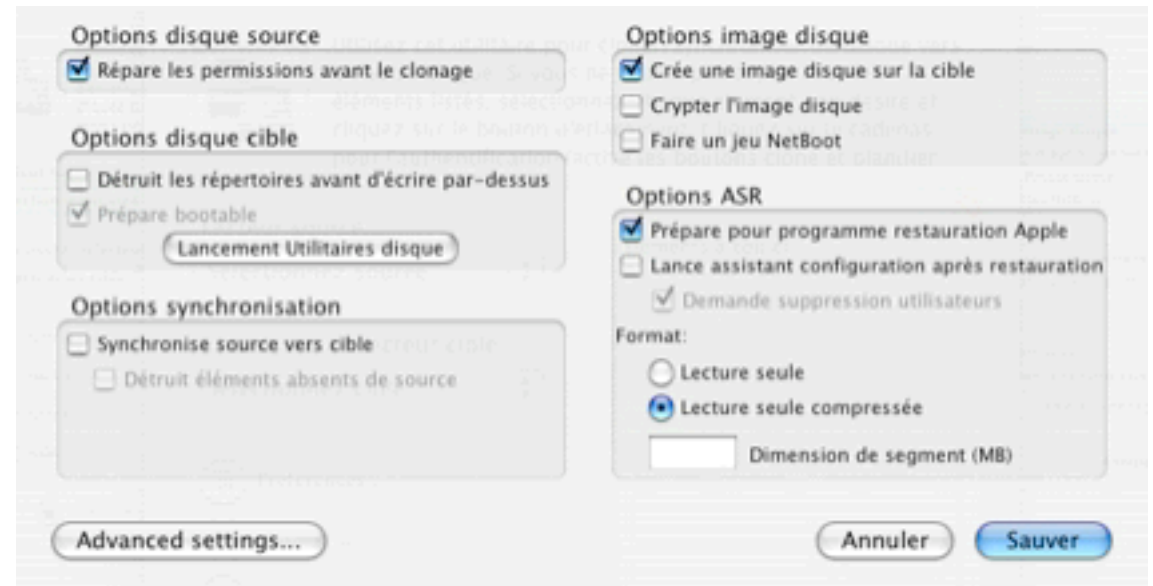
Options disque source

Répare les permissions avant le clonage

Options disque cible

Détruit les répertoires avant d'écrire par-dessus

Prépare bootable

Lancement Utilitaires disque

Options synchronisation

Synchronise source vers cible

Détruit éléments absents de source

Options image disque

Crée une image disque sur la cible

Crypter l'image disque

Faire un jeu NetBoot

Options ASR

Prépare pour programme restauration Apple

Lance assistant configuration après restauration

Demande suppression utilisateurs

Format:

Lecture seule

Lecture seule compressée

Dimension de segment (MB)

Advanced settings...

Annuler

Sauver